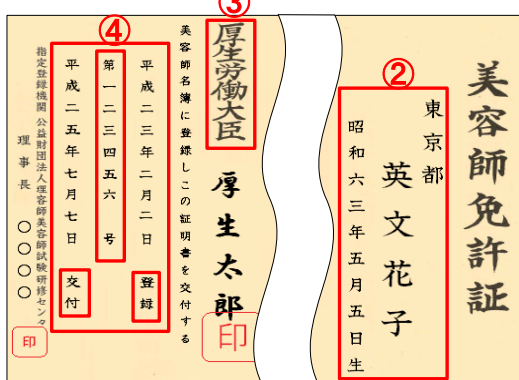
美容師免許証

②

東京都

英文花子

昭和六三年五月五日生

③

厚生労働大臣

美容師名簿に登録しこの証明書を交付する

厚生太郎

印

④

平成二三年二月二日 登録

第一二三四五六号

平成二五年七月七日 交付

指定登録機関 公益財団法人理容師美容師試験研修センター

理事長 〇〇〇〇

印